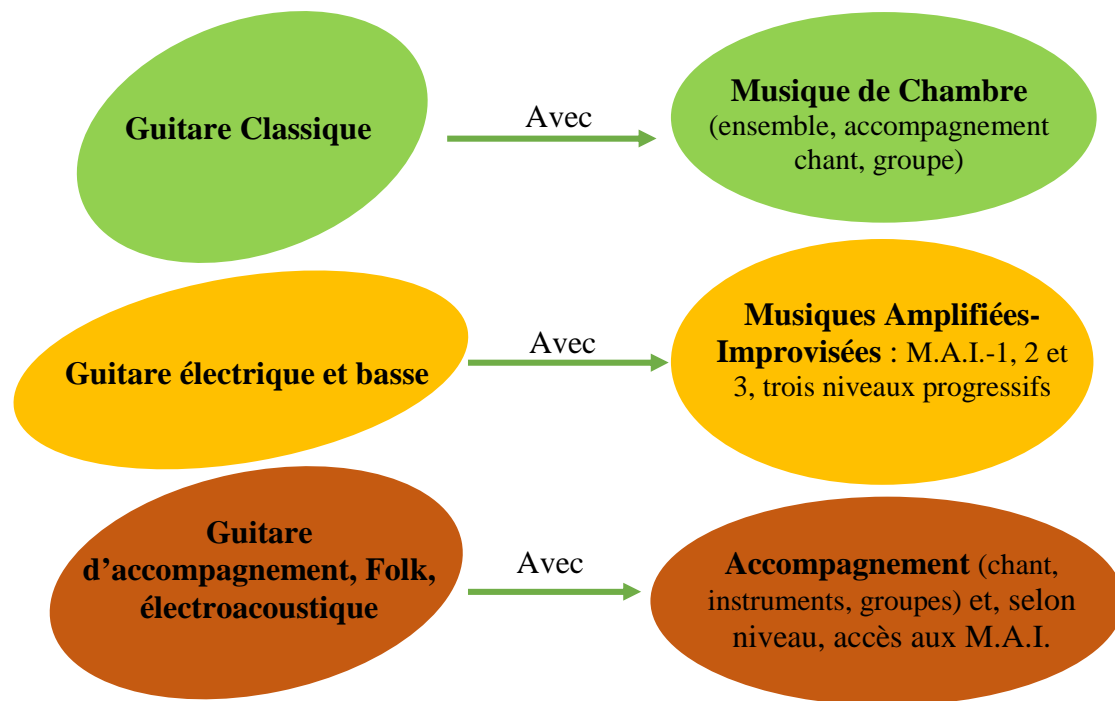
Guitare Classique

Avec

**Musique de Chambre** (ensemble, accompagnement chant, groupe)

Guitare électrique et basse

Avec

**Musiques Amplifiées-Improvisées** : M.A.I.-1, 2 et 3, trois niveaux progressifs

Guitare d'accompagnement, Folk, électroacoustique

Avec

**Accompagnement** (chant, instruments, groupes) et, selon niveau, accès aux M.A.I.